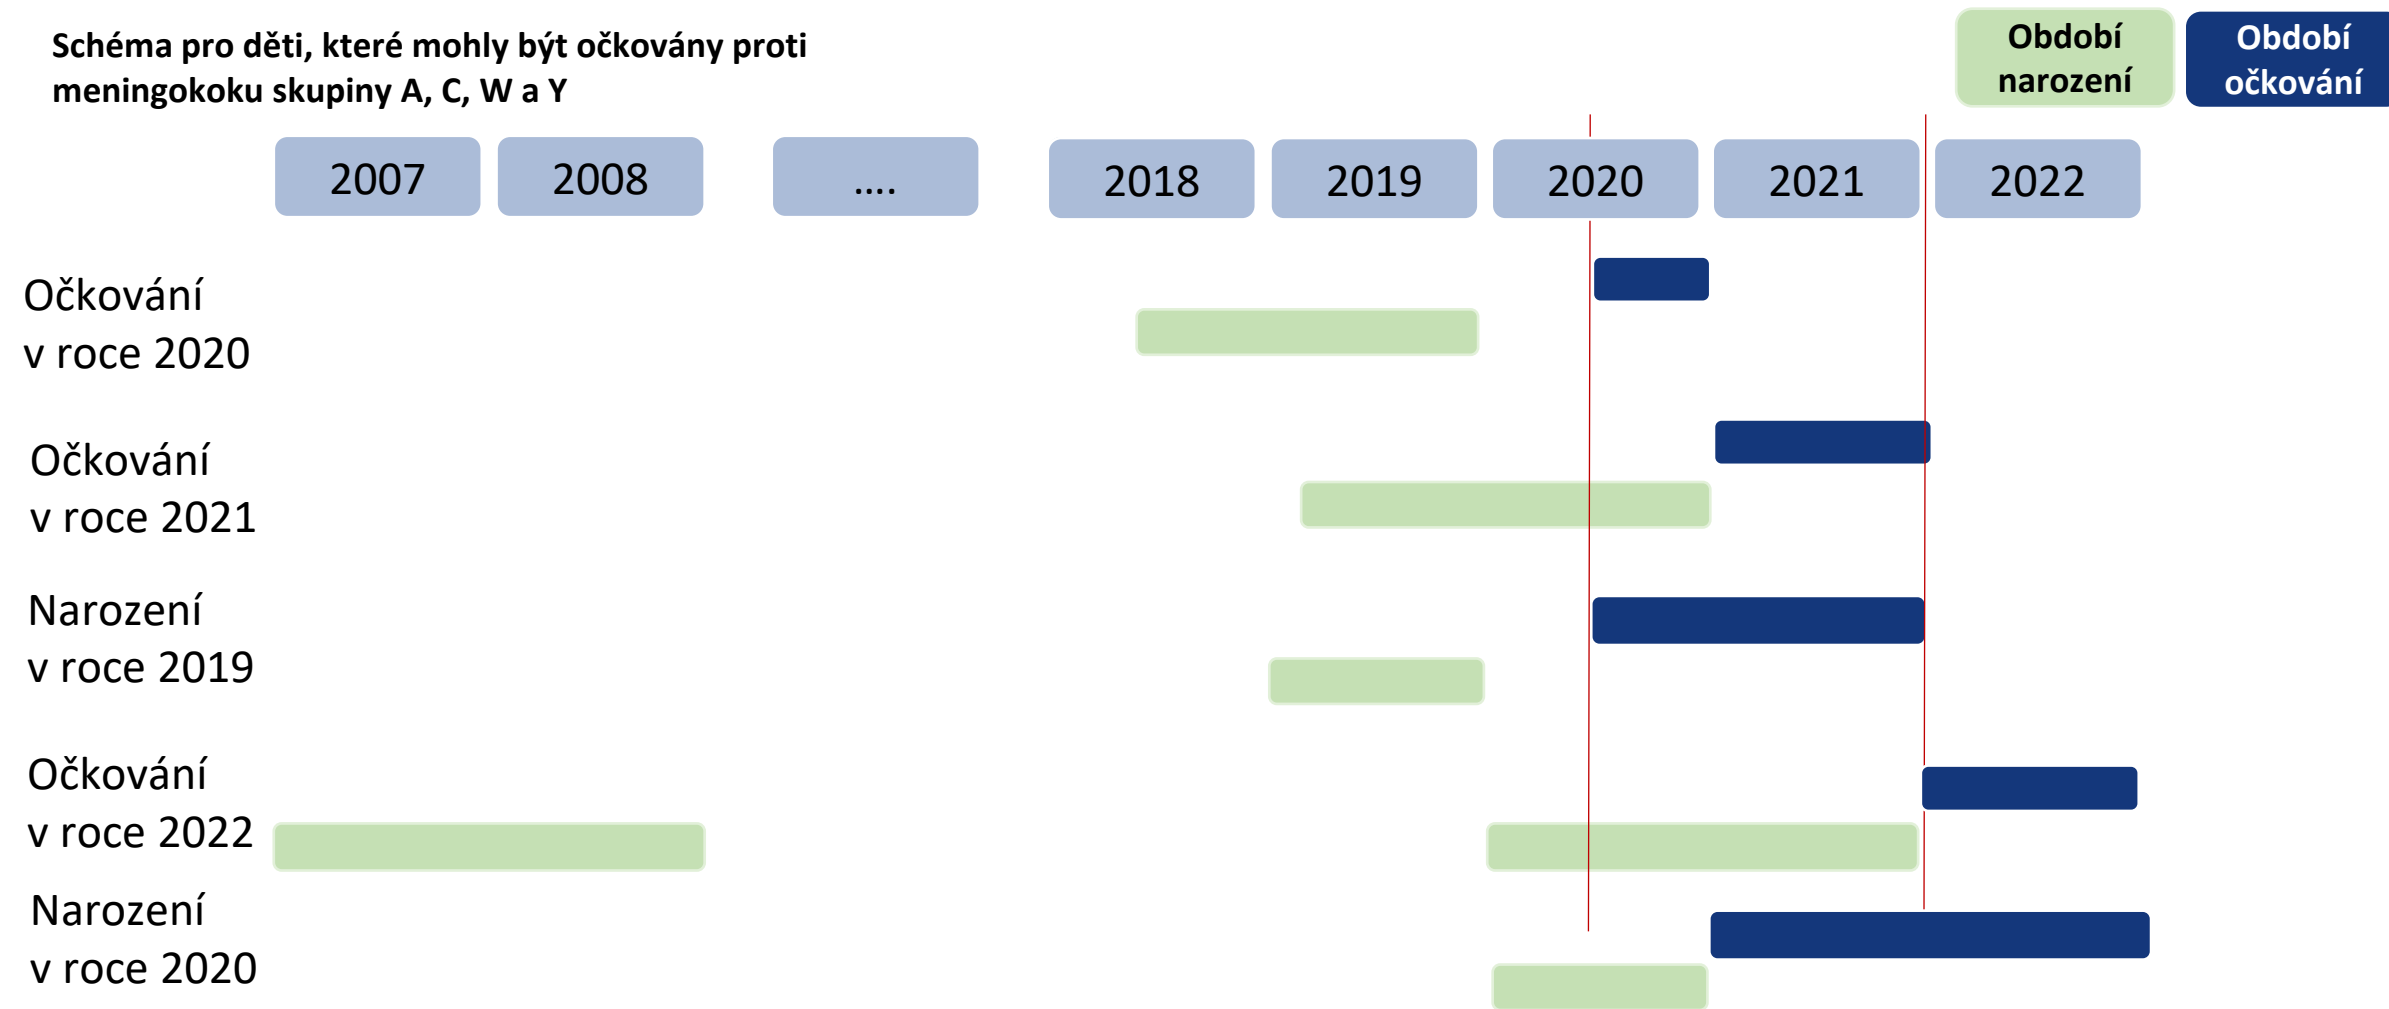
Schéma pro děti, které mohly být očkovány proti meningokoku skupiny A, C, W a Y

Období narození

Období očkování

| 2007 | 2008 | .... | 2018 | 2019 | 2020 | 2021 | 2022 |
|---|---|---|---|---|---|---|---|

Očkování v roce 2020

Očkování v roce 2021

Narození v roce 2019

Očkování v roce 2022

Narození v roce 2020